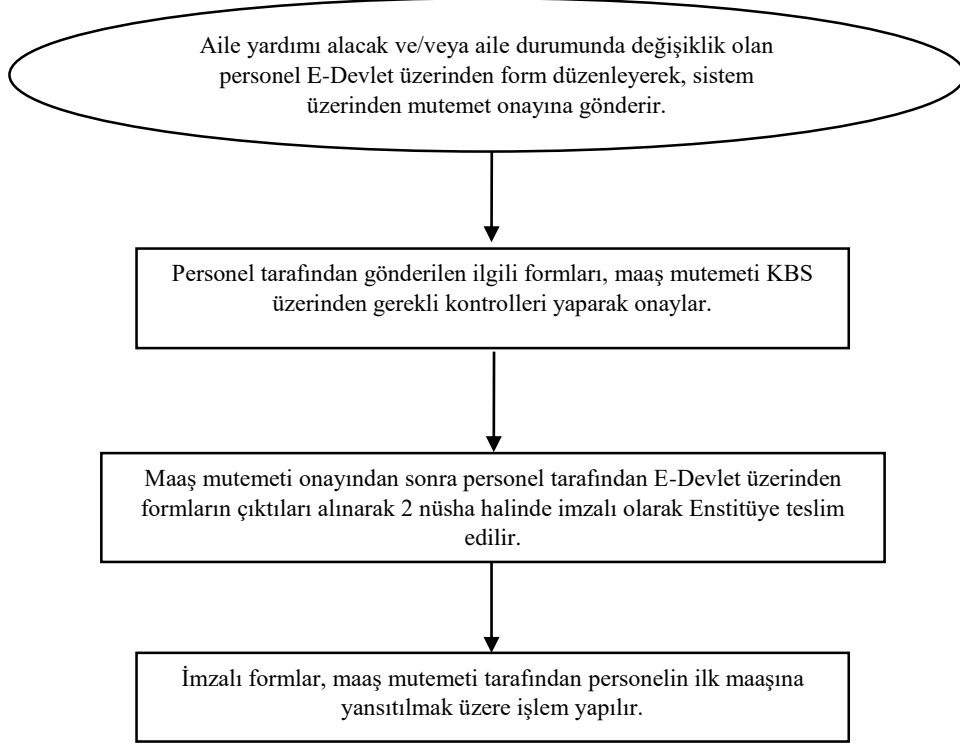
Aile yardımı alacak ve/veya aile durumunda değişiklik olan personel E-Devlet üzerinden form düzenleyerek, sistem üzerinden mutemet onayına gönderir.

Personel tarafından gönderilen ilgili formları, maaş mutemeti KBS üzerinden gerekli kontrolleri yaparak onaylar.

Maaş mutemeti onayından sonra personel tarafından E-Devlet üzerinden formların çıktıları alınarak 2 nüsha halinde imzalı olarak Enstitüye teslim edilir.

İmzalı formlar, maaş mutemeti tarafından personelin ilk maaşına yansıtılmak üzere işlem yapılır.